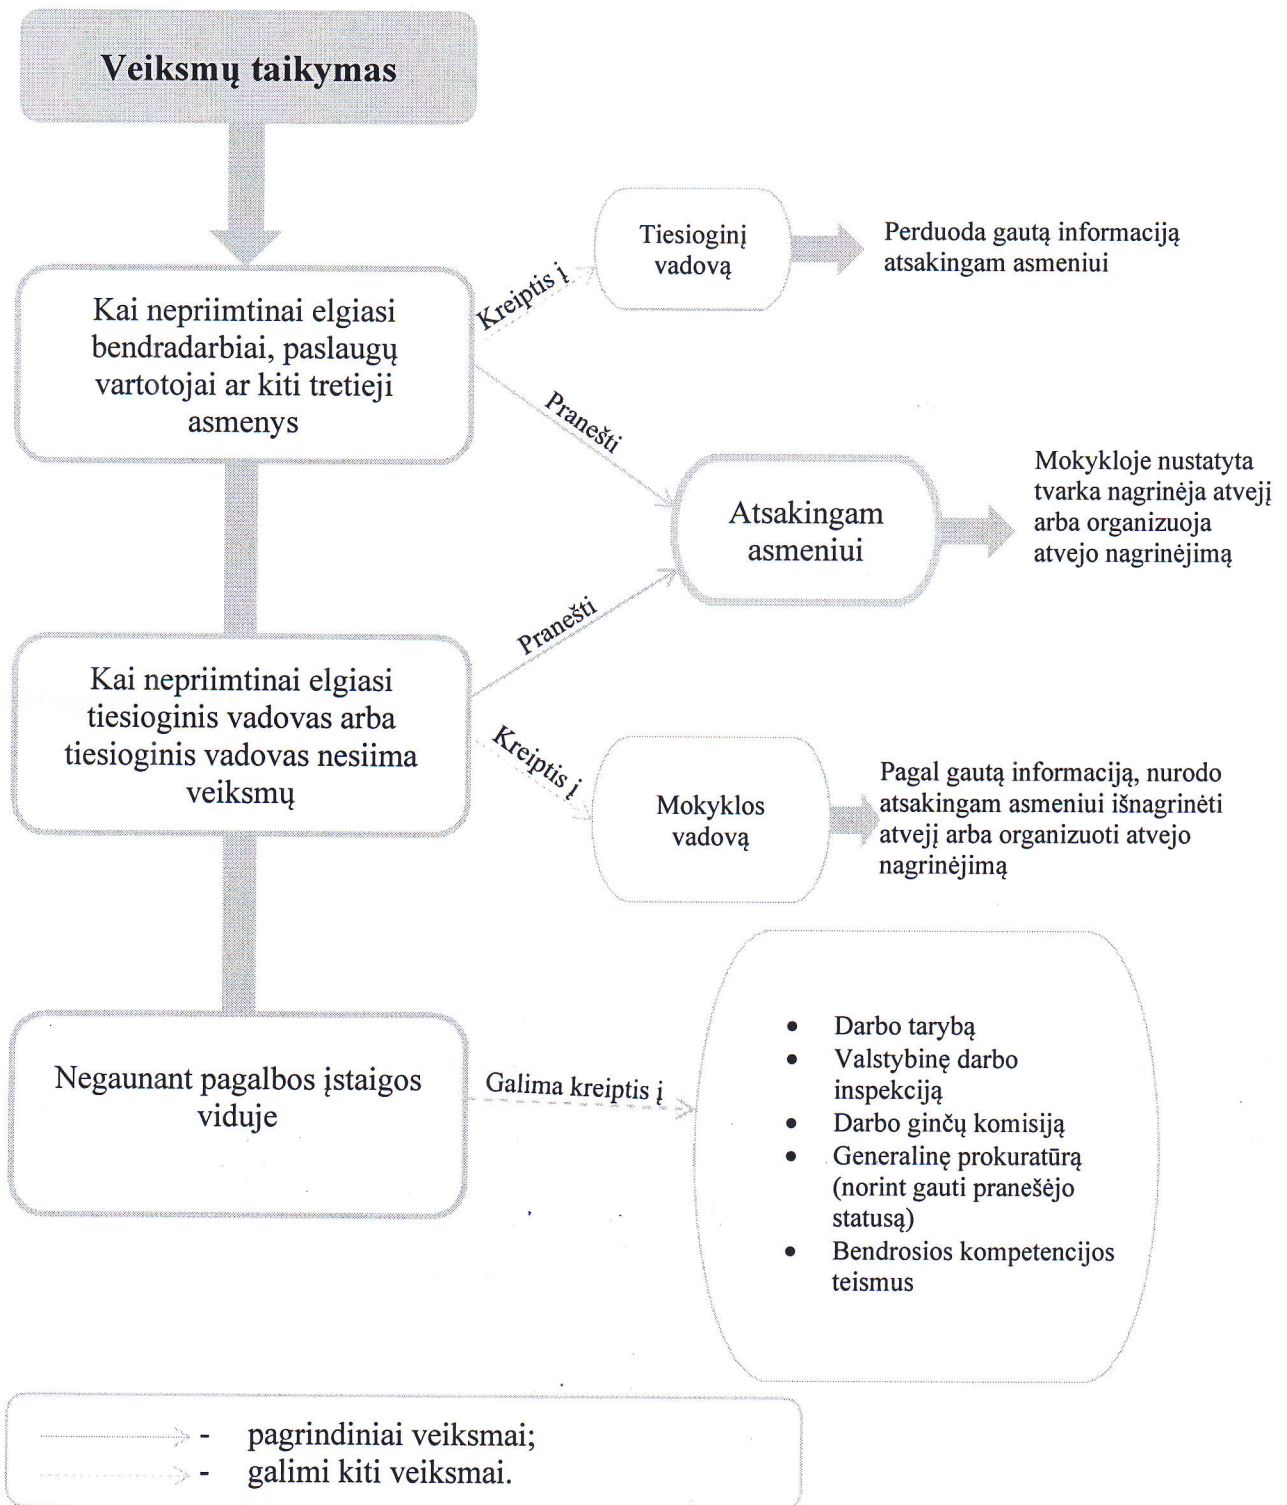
Veiksmų taikymas

Kai nepriimtinai elgiasi bendradarbiai, paslaugų vartotojai ar kiti tretieji asmenys

Kreiptis į

Tiesioginį vadovą

Perduoda gautą informaciją atsakingam asmeniui

Pranešti

Atsakingam asmeniui

Mokykloje nustatyta tvarka nagrinėja atvejį arba organizuoja atvejo nagrinėjimą

Pranešti

Kai nepriimtinai elgiasi tiesioginis vadovas arba tiesioginis vadovas nesiima veiksmų

Kreiptis į

Mokyklos vadovą

Pagal gautą informaciją, nurodo atsakingam asmeniui išnagrinėti atvejį arba organizuoti atvejo nagrinėjimą

Negaunant pagalbos įstaigos viduje

Galima kreiptis į

- Darbo tarybą
- Valstybinę darbo inspekciją
- Darbo ginčų komisiją
- Generalinę prokuratūrą (norint gauti pranešėjo statusą)
- Bendrosios kompetencijos teismus

- pagrindiniai veiksmai;
- galimi kiti veiksmai.